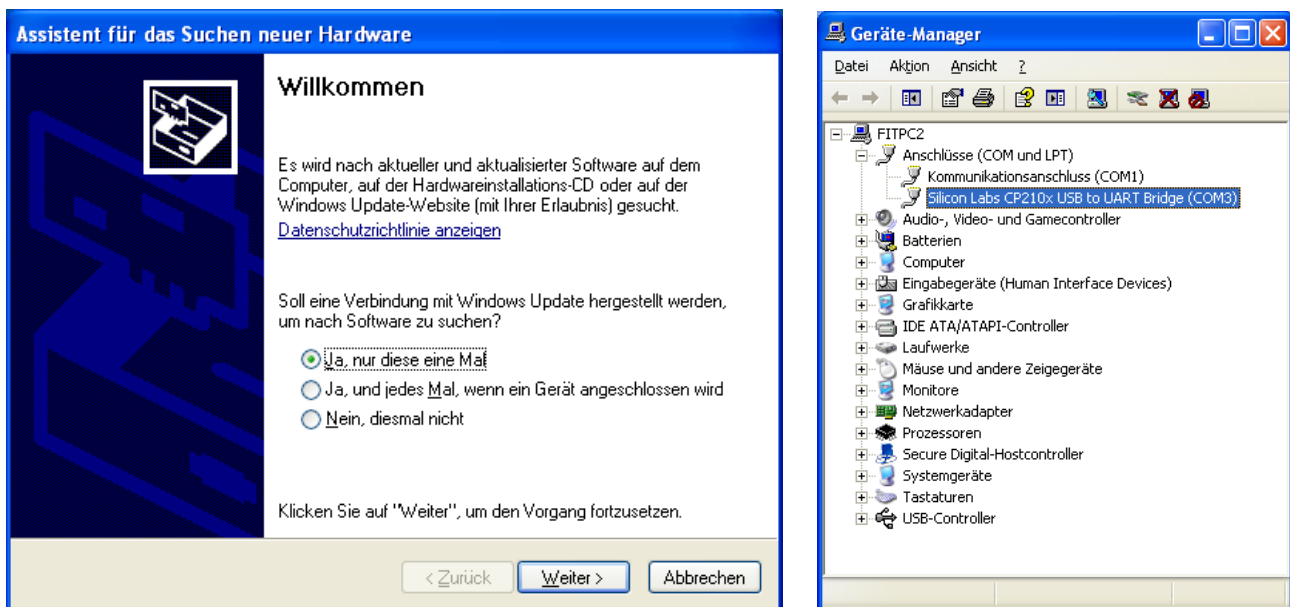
Assistent für das Suchen neuer Hardware

Willkommen

Es wird nach aktueller und aktualisierter Software auf dem Computer, auf der Hardwareinstallations-CD oder auf der Windows Update-Website (mit Ihrer Erlaubnis) gesucht.

Datenschutzrichtlinie anzeigen

Soll eine Verbindung mit Windows Update hergestellt werden, um nach Software zu suchen?

Ja, nur diese eine Mal

Ja, und jedes Mal, wenn ein Gerät angeschlossen wird

Nein, diesmal nicht

Klicken Sie auf "Weiter", um den Vorgang fortzusetzen.

< Zurück Weiter > Abbrechen

Geräte-Manager

Datei Aktion Ansicht ?

FITPC2
Anschlüsse (COM und LPT)
Kommunikationsanschluss (COM1)
Silicon Labs CP210x USB to UART Bridge (COM3)
Audio-, Video- und Gamecontroller
Batterien
Computer
Eingabegeräte (Human Interface Devices)
Grafikkarte
IDE ATA/ATAPI-Controller
Laufwerke
Mäuse und andere Zeigegeräte
Monitore
Netzwerkadapter
Prozessoren
Secure Digital-Hostcontroller
Systemgeräte
Tastaturen
USB-Controller